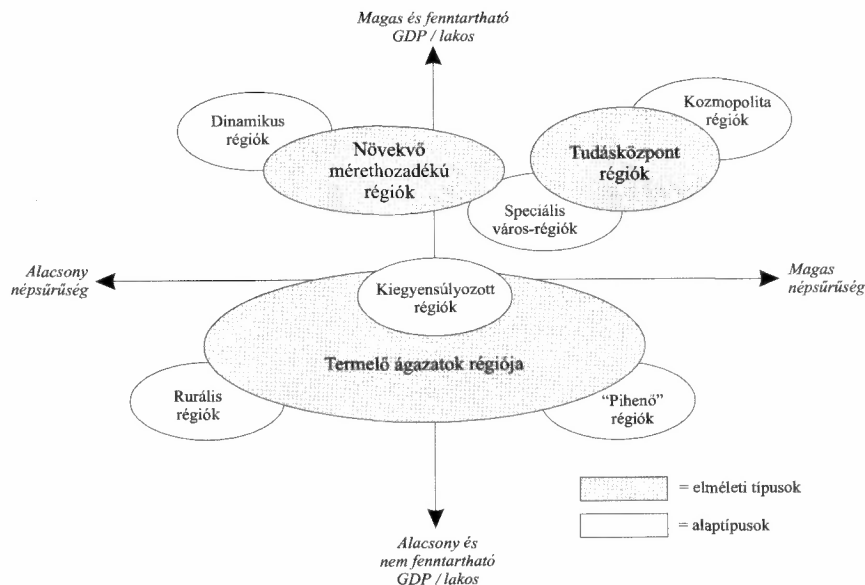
Magas és fenntartható GDP / lakos

Dinamikus régiók

Növekvő mérethozadékú régiók

Kozmopolita régiók

Tudásközpont régiók

Speciális város-régiók

Alacsony népsűrűség

Magas népsűrűség

Kiegyensúlyozott régiók

Termelő ágazatok régiója

Rurális régiók

"Pihenő" régiók

= elméleti típusok

= alaptípusok

Alacsony és nem fenntartható GDP / lakos